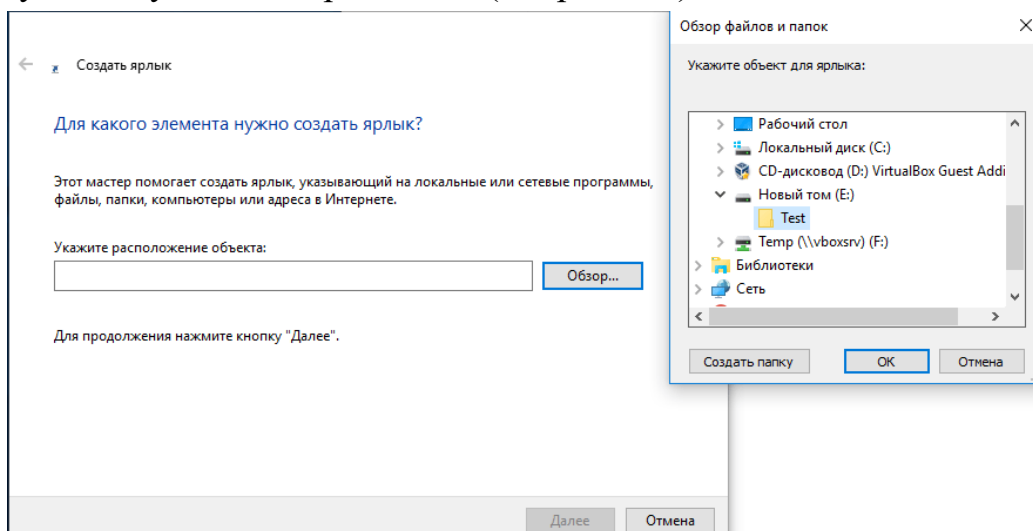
Создать ярлык

Для какого элемента нужно создать ярлык?

Этот мастер помогает создать ярлык, указывающий на локальные или сетевые программы, файлы, папки, компьютеры или адреса в Интернете.

Укажите расположение объекта:

Обзор...

Для продолжения нажмите кнопку "Далее".

Далее Отмена

Обзор файлов и папок

Укажите объект для ярлыка:

Рабочий стол
Локальный диск (C:)
CD-дисковод (D:) VirtualBox Guest Addi
Новый том (E:)
Test
Temp (\\vboxsrv) (F:)
Библиотеки
Сеть

Создать папку OK Отмена